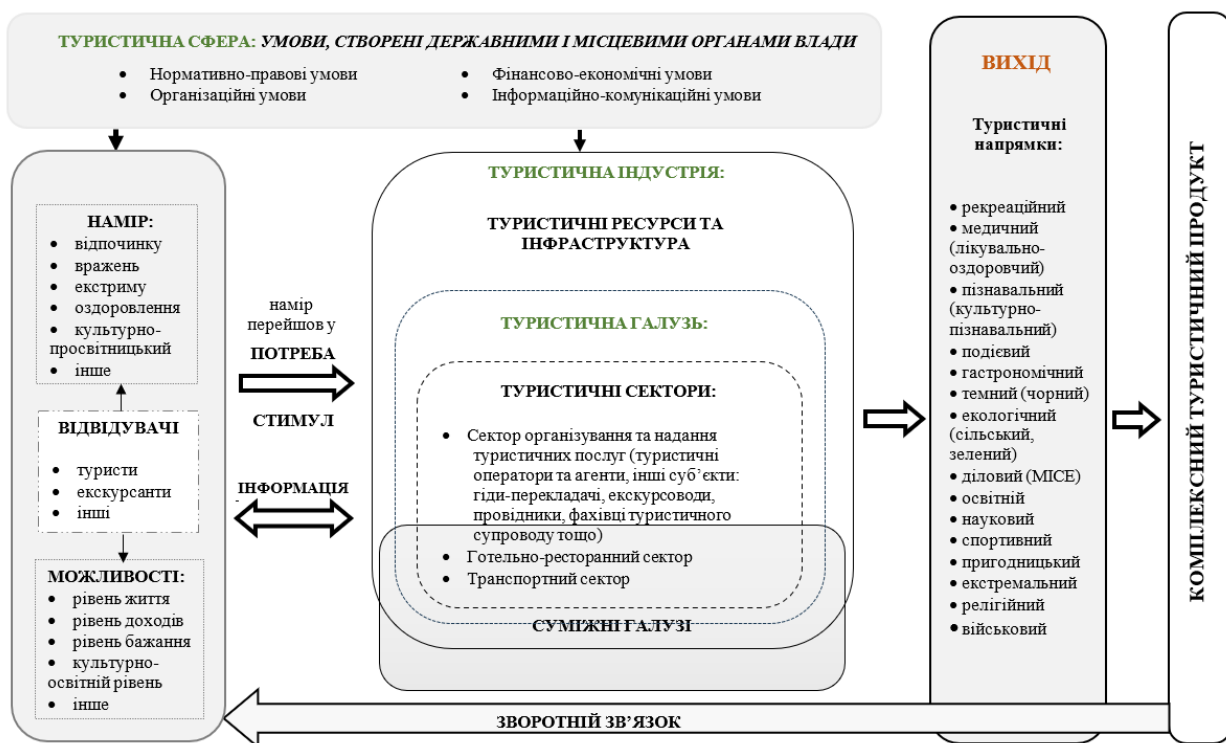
ТУРИСТИЧНА СФЕРА: УМОВИ, СТВОРЕНІ ДЕРЖАВНИМИ І МІСЦЕВИМИ ОРГАНАМИ ВЛАДИ

• Нормативно-правові умови
• Організаційні умови
• Фінансово-економічні умови
• Інформаційно-комунікаційні умови

НАМІР:
• відпочинку
• вражень
• екстриму
• оздоровлення
• культурно-просвітницький
• інше

ВІДВІДУВАЧІ
• туристи
• екскурсанти
• інші

МОЖЛИВОСТІ:
• рівень життя
• рівень доходів
• рівень бажання
• культурно-освітній рівень
• інше

намір перейшов у
ПОТРЕБА
СТИМУЛ
ІНФОРМАЦІЯ

ТУРИСТИЧНА ІНДУСТРІЯ:
ТУРИСТИЧНІ РЕСУРСИ ТА ІНФРАСТРУКТУРА
ТУРИСТИЧНА ГАЛУЗЬ:
ТУРИСТИЧНІ СЕКТОРИ:
• Сектор організування та надання туристичних послуг (туристичні оператори та агенти, інші суб'єкти: гіди-перекладачі, екскурсоводи, провідники, фахівці туристичного супроводу тощо)
• Готельно-ресторанний сектор
• Транспортний сектор
СУМІЖНІ ГАЛУЗІ

ВИХІД
Туристичні напрямки:
• рекреаційний
• медичний (лікувально-оздоровчий)
• пізнавальний (культурно-пізнавальний)
• подієвий
• гастрономічний
• темний (чорний)
• екологічний (сільський, зелений)
• діловий (MICE)
• освітній
• науковий
• спортивний
• пригодницький
• екстремальний
• релігійний
• військовий

КОМПЛЕКСНИЙ ТУРИСТИЧНИЙ ПРОДУКТ

ЗВОРОТНІЙ ЗВ'ЯЗОК